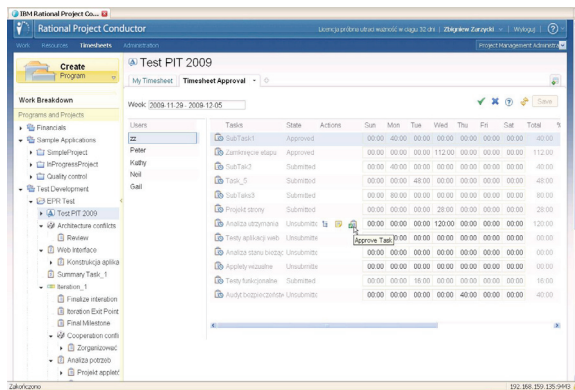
IBM Rational Project Co...

Rational Project Conductor

Licencja próbna utraci ważność w ciągu 30 dni | Zbigniew Zarzycki | Wyloguj | ?

Work Resources Timesheets Administration

Project Management Administra

Create Program

Work Breakdown

Programs and Projects

Financials
Sample Applications
SimpleProject
InProgressProject
Quality control
Test Development
EPR Test
Test PIT 2009
Architecture conflicts
Review
Web Interface
Konstrukcja aplika
Summary Task_1
Iteration_1
Finalize interation
Iteration Exit Point
Final Milestone
Cooperation confl
Zorganizować
Analiza potrzeb
Projekt aplikac

Test PIT 2009

My Timesheet | Timesheet Approval

Week: 2009-11-29 - 2009-12-05

Save

| Users | Tasks | State | Actions | Sun | Mon | Tue | Wed | Thu | Fri | Sat | Total |
|---|---|---|---|---|---|---|---|---|---|---|---|
| zz | SubTask1 | Approved | | 00:00 | 40:00 | 00:00 | 00:00 | 00:00 | 00:00 | 00:00 | 40:00 |
| Peter | Zamknięcie etapu | Approved | | 00:00 | 00:00 | 00:00 | 112:00 | 00:00 | 00:00 | 00:00 | 112:00 |
| Kathy | SubTask2 | Submitted | | 00:00 | 40:00 | 00:00 | 00:00 | 00:00 | 00:00 | 00:00 | 40:00 |
| Neil | Task_5 | Submitted | | 00:00 | 00:00 | 00:00 | 48:00 | 00:00 | 00:00 | 00:00 | 48:00 |
| Gail | SubTask3 | Submitted | | 00:00 | 80:00 | 00:00 | 00:00 | 00:00 | 00:00 | 00:00 | 80:00 |
| | Projekt strony | Submitted | | 00:00 | 00:00 | 00:00 | 28:00 | 00:00 | 00:00 | 00:00 | 28:00 |
| | Analiza użytynienia | Unsubmitte | | 00:00 | 00:00 | 00:00 | 120:00 | 00:00 | 00:00 | 00:00 | 120:00 |
| | Testy aplikacji web | Unsubmitte | | 00:00 | 00:00 | 00:00 | 00:00 | 00:00 | 00:00 | 00:00 | 0:00 |
| | Analiza stanu bieżąc | Unsubmitte | | 00:00 | 00:00 | 00:00 | 00:00 | 00:00 | 00:00 | 00:00 | 0:00 |
| | Applety wizualne | Unsubmitte | | 00:00 | 00:00 | 00:00 | 00:00 | 00:00 | 00:00 | 00:00 | 0:00 |
| | Testy funkcjonalne | Unsubmitte | | 00:00 | 00:00 | 00:00 | 16:00 | 00:00 | 00:00 | 00:00 | 16:00 |
| | Audyt bezpieczeństw | Unsubmitte | | 00:00 | 00:00 | 00:00 | 40:00 | 00:00 | 00:00 | 00:00 | 40:00 |

Approve Task

Zakończono

192.168.159.135:9443